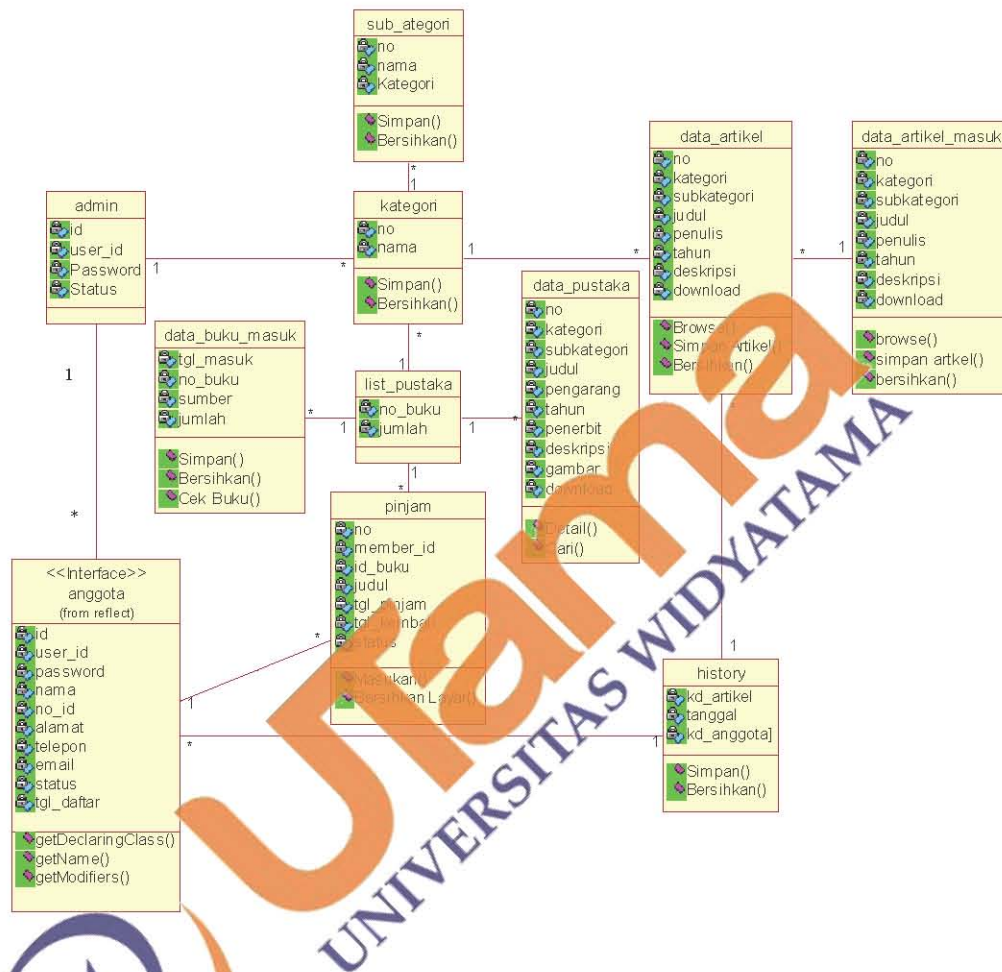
sub_ategori
no
nama
Kategori
Simpan()
Bersihkan()

*
1

admin
id
user_id
Password
Status

1
*

kategori
no
nama
Simpan()
Bersihkan()

1
*

data_artikel
no
kategori
subkategori
judul
penulis
tahun
deskripsi
download
Browse()
Simpan Artikel()
Bersihkan()

*
1

data_artikel_masuk
no
kategori
subkategori
judul
penulis
tahun
deskripsi
download
browse()
simpan artkel()
bersihkan()

data_pustaka
no
kategori
subkategori
judul
pengarang
tahun
penerbit
deskripsi
gambar
download
Detail()
Cari()

*
1

data_buku_masuk
tgl_masuk
no_buku
sumber
jumlah
Simpan()
Bersihkan()
Cek Buku()

*
1

list_pustaka
no_buku
jumlah

1
*

1
*

1

pinjam
no
member_id
id_buku
judul
tgl_pinjam
tgl_kembali
status
Masukan()
Bersihkan Layar()

*

<<Interface>>
anggota
(from reflect)
id
user_id
password
nama
no_id
alamat
telepon
email
status
tgl_daftar
getDeclaringClass()
getName()
getModifiers()

1
*
*
1

1

history
kd_artikel
tanggal
kd_anggota]
Simpan()
Bersihkan()

UNIVERSITAS WIDYATAMA